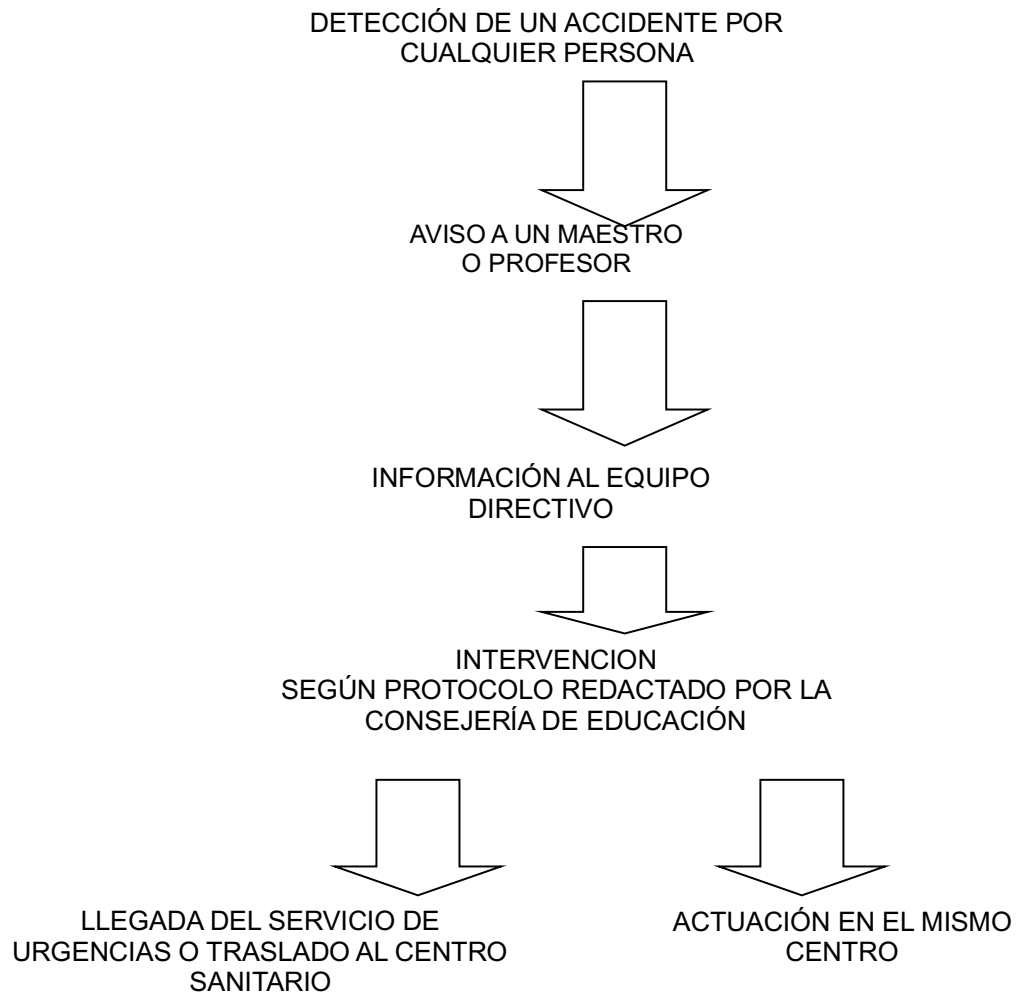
DETECCIÓN DE UN ACCIDENTE POR CUALQUIER PERSONA

AVISO A UN MAESTRO O PROFESOR

INFORMACIÓN AL EQUIPO DIRECTIVO

INTERVENCION SEGÚN PROTOCOLO REDACTADO POR LA CONSEJERÍA DE EDUCACIÓN

LLEGADA DEL SERVICIO DE URGENCIAS O TRASLADO AL CENTRO SANITARIO

ACTUACIÓN EN EL MISMO CENTRO